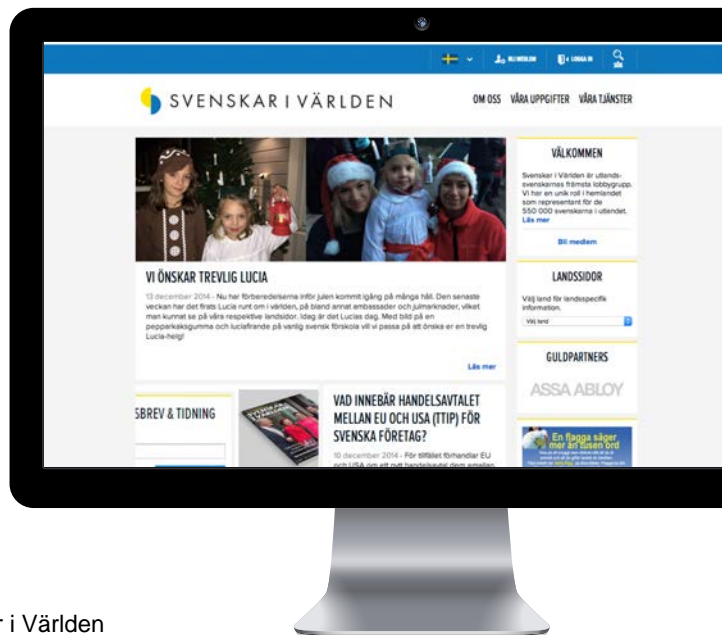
BLI MEDLEM LOGGA IN

SVENSKAR I VÄRLDEN

OM OSS VÅRA UPPGIFTER VÅRA TJÄNSTER

VI ÖNSKAR TREVLIG LUCIA

13 december 2014 - Nu har förberederserna inför julen kommit igång på många håll. Den senaste veckan har det firats Lucia runt om i världen, på bland annat ambassader och julmarknader, vilket man kunnat se på våra respektive landsidor. Idag är det Lucias dag. Med bild på en pepparkaksgumma och luciafirande på vanlig svensk förskola vill vi passa på att önska er en trevlig Lucia-helg!

Läs mer

VÄLKOMMEN

Svenskar i Världen är utlandssvenskarnas främsta lobbygrupp. Vi har en unik roll i hemlandet som representant för de 550 000 svenskarna i utlandet. Läs mer

Bli medlem

LANDSSIDOR

Välj land för landsspecifik information.

Välj land

GULDPARTNERS

ASSA ABLOY

SBREV & TIDNING

VAD INNEBÄR HANDELSAVTALET MELLAN EU OCH USA (TTIP) FÖR SVENSKA FÖRETAG?

10 december 2014 - För tillfället förhandlar EU och USA om ett nytt handelsavtal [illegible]

En flagga säger mer än tusen ord

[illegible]

r i Världen